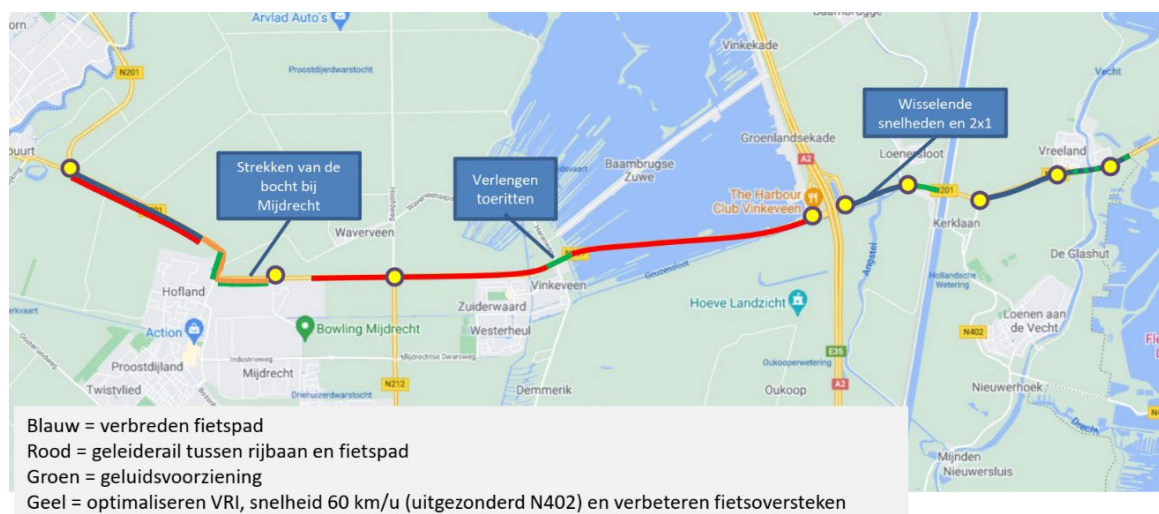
Arvlad Auto's
Baambrugge
N201
Proostdijderwarstocht
Vinkekade
Vecht
buurt
Wisselende snelheden en 2x1
Groenlandsekade
Strekken van de bocht bij Mijdrecht
Verlengen toeritten
Baambrugse Zuwe
A2
Loenersloot
Vreeland
N201
The Harbour Club Vinkeveen
N201
Waverveen
Kerklaan
Hofland
Vinkeveen
Geuzensloot
De Glashut
Zuiderwaard
Hoeve Landzicht
Hollandsche Wetering
Action
Bowling Mijdrecht
Westerheul
Loenen aan de Vecht
N402
Proostdijland
Industrieweg
Mijdrechtse Dwarsweg
Oukooperwetering
E35
Twistvlied
Mijdrecht
N212
Demmerik
Oukoop
A2
Nieuwerhoek
Driehuizerdwarstocht
Blauw = verbreden fietspad
Rood = geleiderail tussen rijbaan en fietspad
Groen = geluidsvoorziening
Geel = optimaliseren VRI, snelheid 60 km/u (uitgezonderd N402) en verbeteren fietsoversteken
Mijnden
Nieuwersluis
Drecht